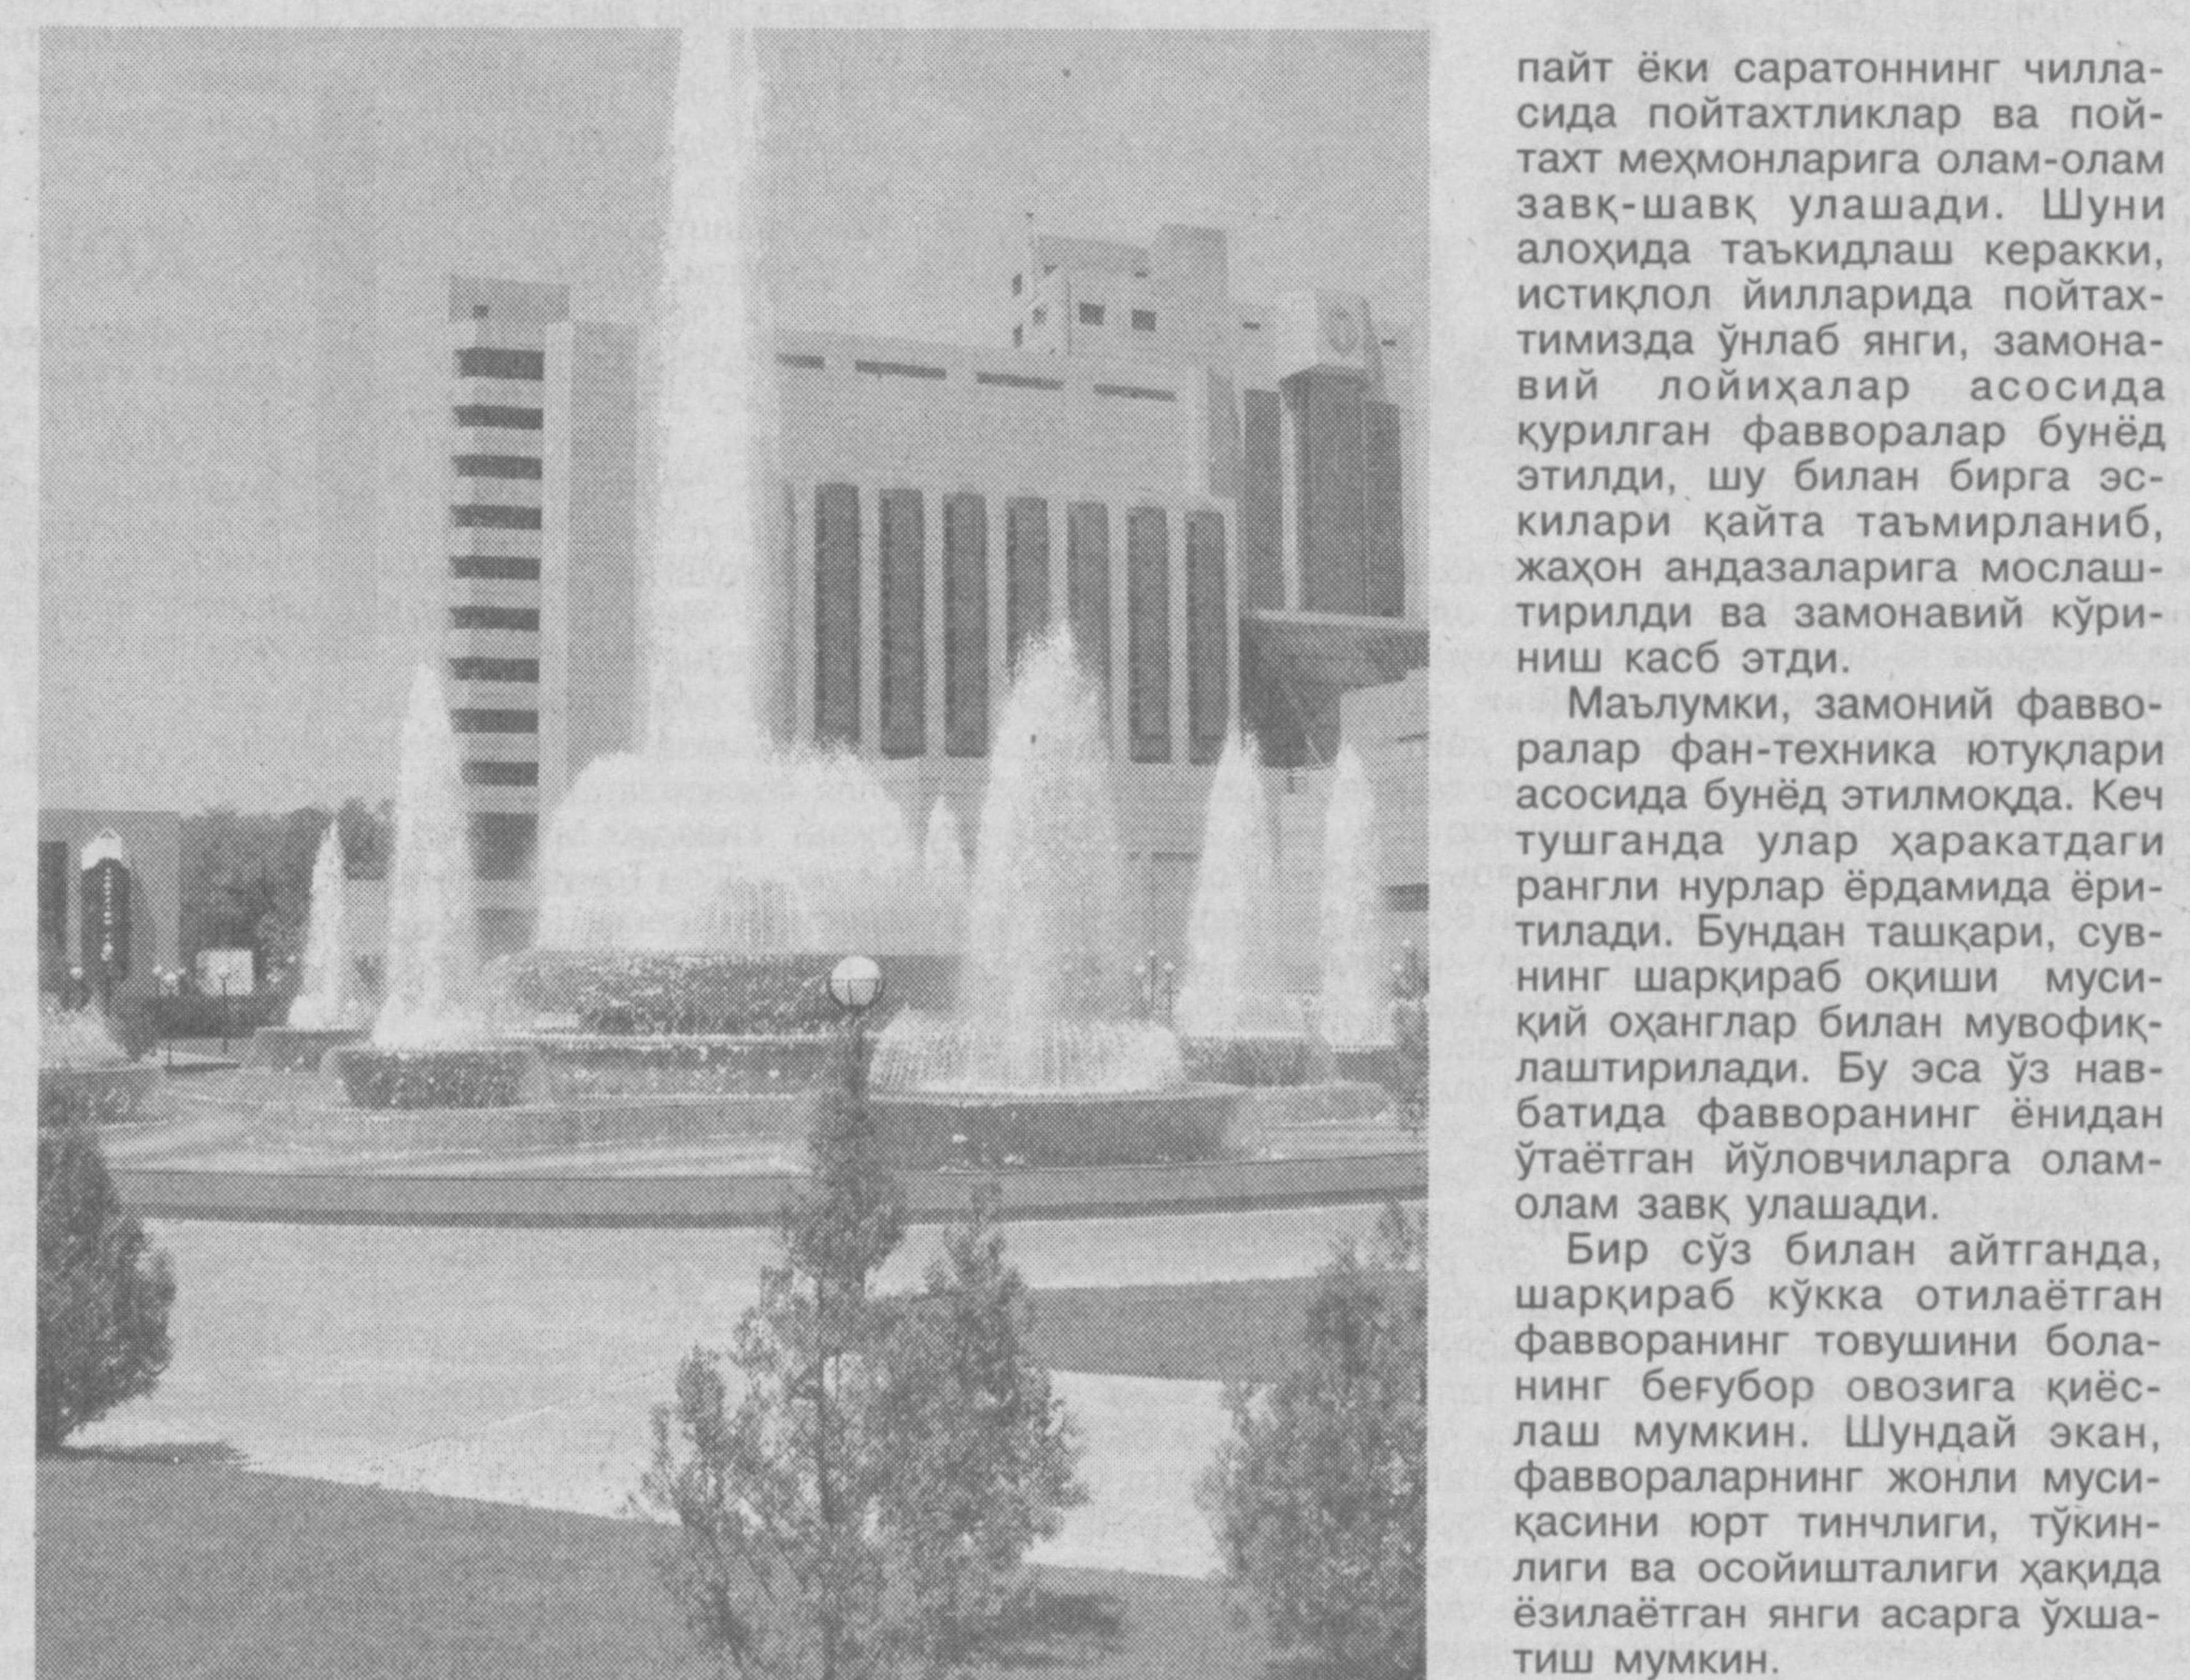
пайт ёки саратоннинг чилласида пойтахтликлар ва пойтахт меҳмонларига олам-олам завқ-шавқ улашади. Шуни алоҳида таъкидлаш керакки, истиқлол йилларида пойтахтимизда ўнлаб янги, замонавий лойиҳалар асосида қурилган фавворалар бунёд этилди, шу билан бирга эскилари қайта таъмирланиб, жаҳон андазаларига мослаштирилди ва замонавий кўриниш касб этди.

Маълумки, замоний фавворалар фан-техника ютуқлари асосида бунёд этилмоқда. Кеч тушганда улар ҳаракатдаги рангли нурлар ёрдамида ёритилади. Бундан ташқари, сувнинг шарқираб оқиши мусиқий оҳанглар билан мувофиқлаштирилади. Бу эса ўз навбатида фаввoранинг ёнидан ўтаётган йўловчиларга олам-олам завқ улашади.

Бир сўз билан айтганда, шарқираб кўкка отилаётган фаввoранинг товушини боланинг беғубор овозига қиёслаш мумкин. Шундай экан, фавворaларнинг жонли мусиқасини юрт тинчлиги, тўкинлиги ва осойишталиги ҳақида ёзилаётган янги асарга ўхшатиш мумкин.